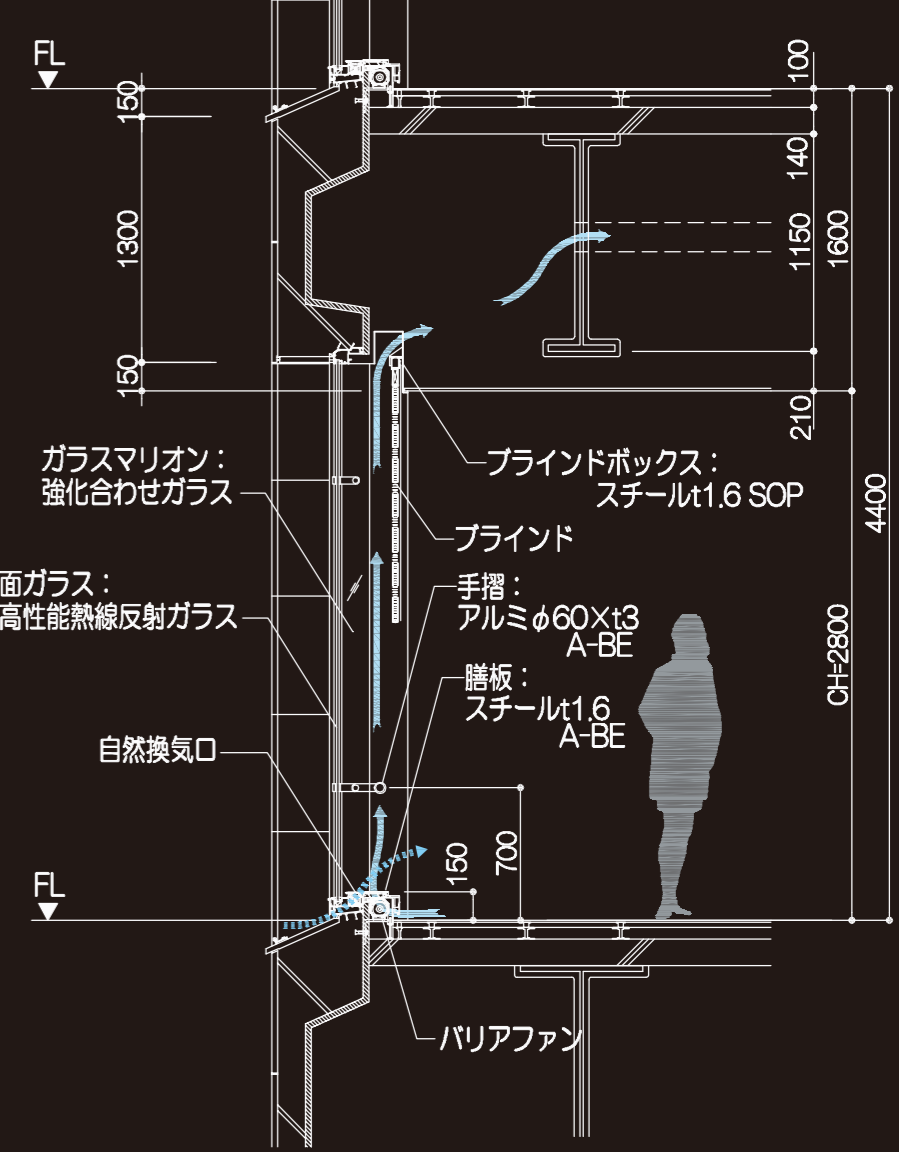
FL

150

1300

150

100

140

1150

1600

210

4400

CH=2800

ガラスマリオン：
強化合わせガラス

面ガラス：
高性能熱線反射ガラス

ブラインドボックス：
スチールt1.6 SOP

ブラインド

手摺：
アルミφ60×t3
A-BE

膳板：
スチールt1.6
A-BE

自然換気口

150

700

FL

バリアファン